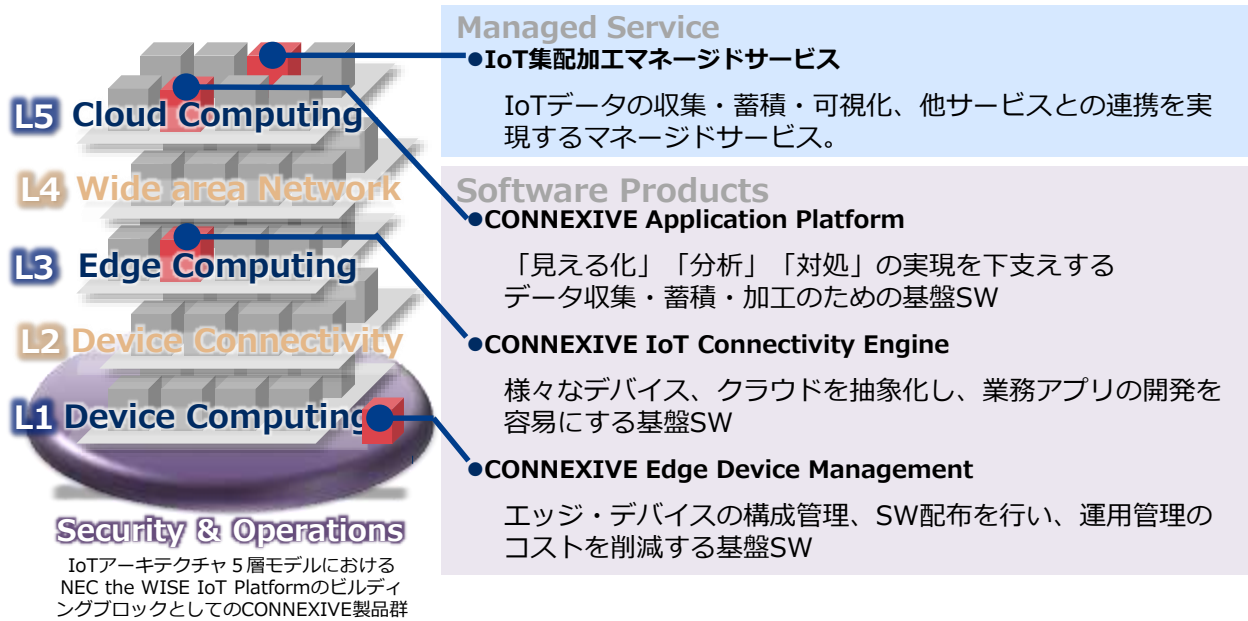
L5 Cloud Computing

L4 Wide area Network

L3 Edge Computing

L2 Device Connectivity

L1 Device Computing

Security & Operations

IoTアーキテクチャ５層モデルにおけるNEC the WISE IoT PlatformのビルディングブロックとしてのCONNEXIVE製品群

Managed Service

●IoT集配加工マネージドサービス

IoTデータの収集・蓄積・可視化、他サービスとの連携を実現するマネージドサービス。

Software Products

●CONNEXIVE Application Platform

「見える化」「分析」「対処」の実現を下支えするデータ収集・蓄積・加工のための基盤SW

●CONNEXIVE IoT Connectivity Engine

様々なデバイス、クラウドを抽象化し、業務アプリの開発を容易にする基盤SW

●CONNEXIVE Edge Device Management

エッジ・デバイスの構成管理、SW配布を行い、運用管理のコストを削減する基盤SW